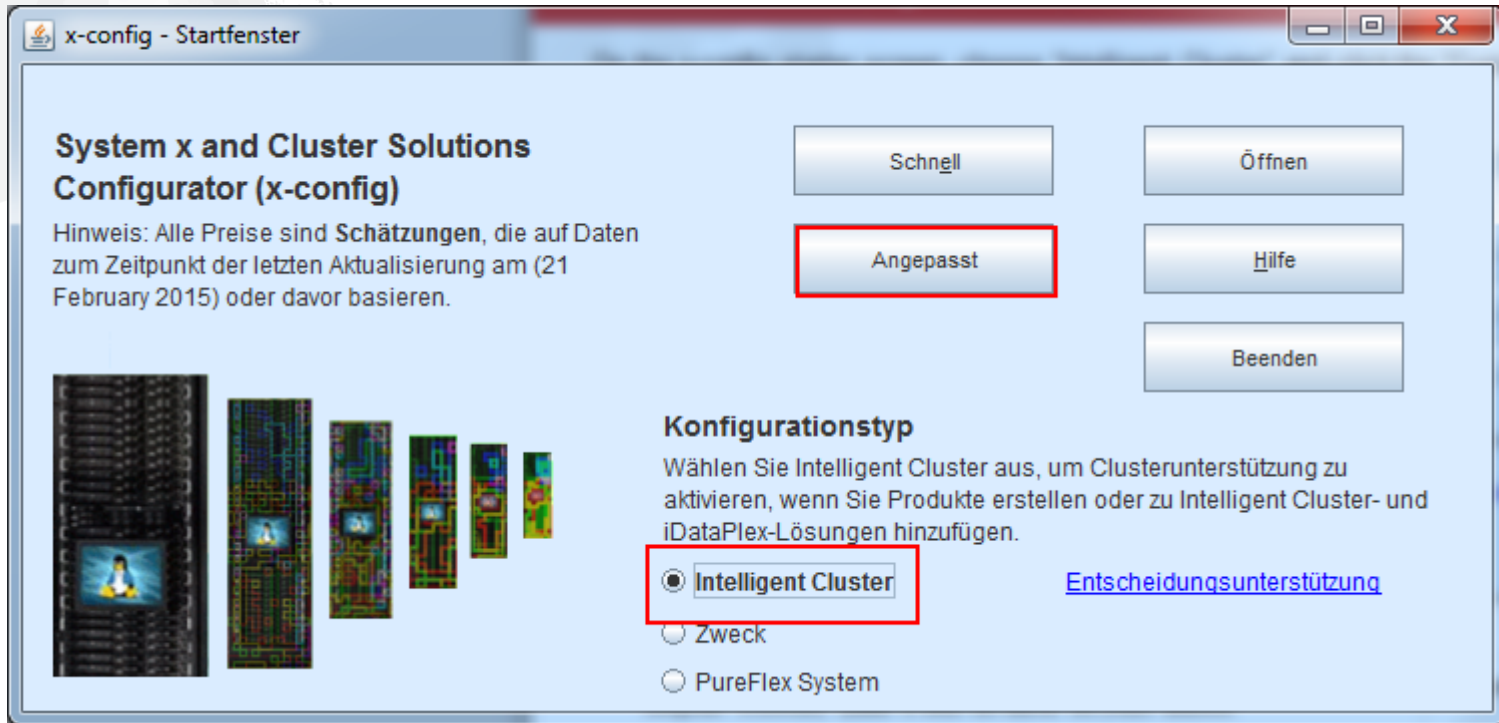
x-config - Startfenster

System x and Cluster Solutions Configurator (x-config)

Hinweis: Alle Preise sind Schätzungen, die auf Daten zum Zeitpunkt der letzten Aktualisierung am (21 February 2015) oder davor basieren.

Schnell

Öffnen

Angepasst

Hilfe

Beenden

Konfigurationstyp

Wählen Sie Intelligent Cluster aus, um Clusterunterstützung zu aktivieren, wenn Sie Produkte erstellen oder zu Intelligent Cluster- und iDataPlex-Lösungen hinzufügen.

Intelligent Cluster

Entscheidungsunterstützung

Zweck

PureFlex System